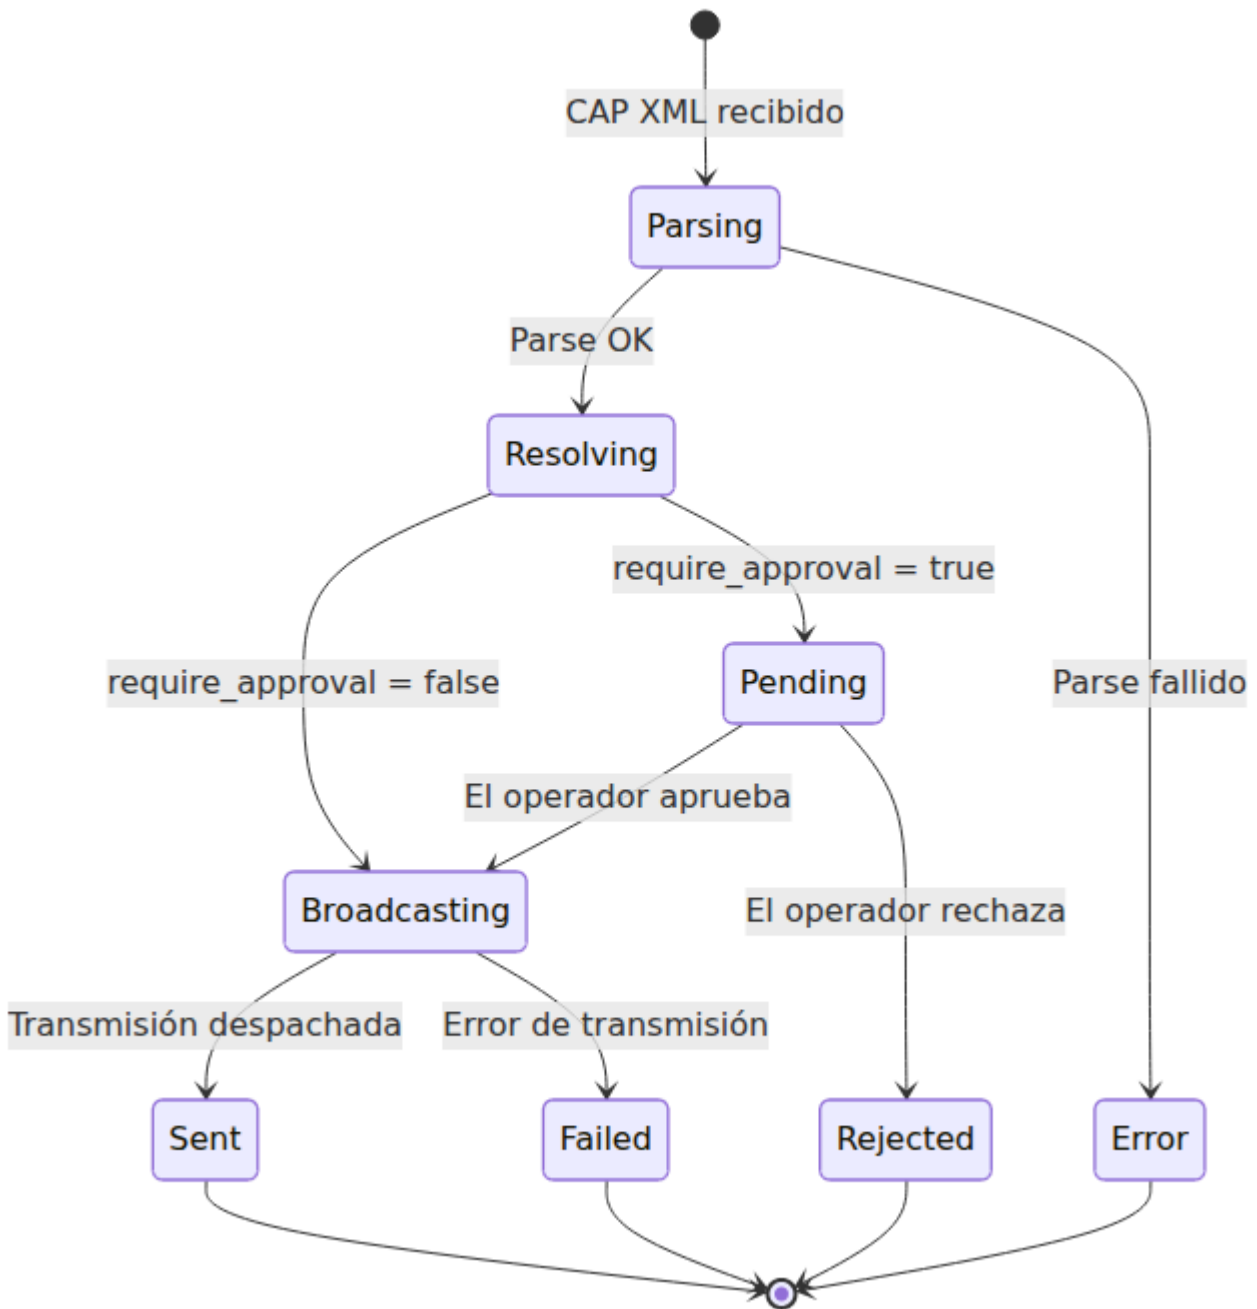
CAP XML recibido

Parsing

Parse OK

Resolving

require_approval = true

require_approval = false

Pending

Parse fallido

El operador aprueba

Broadcasting

El operador rechaza

Transmisión despachada

Error de transmisión

Sent

Failed

Rejected

Error